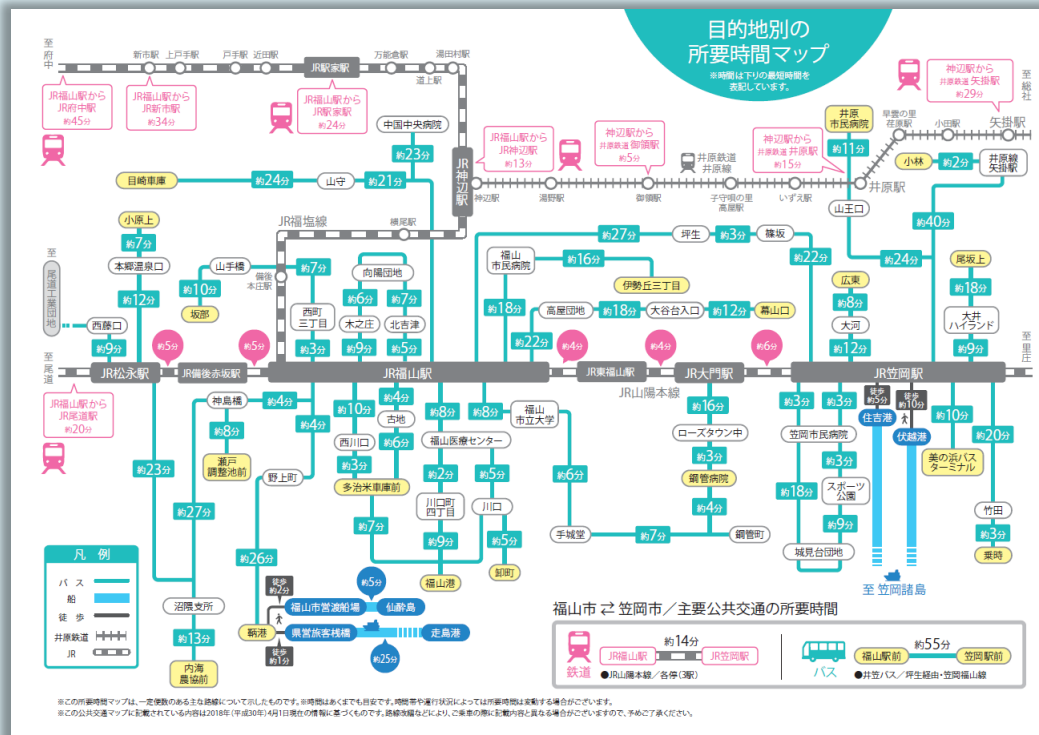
目的地別の
所要時間マップ
※時間は下りの最短時間を表記しています。

至府中
新市駅
上戸手駅
戸手駅
近田駅
JR駅家駅
万能倉駅
湯田村駅
道上駅
JR福山駅から JR府中駅 約45分
JR福山駅から JR新市駅 約34分
JR福山駅から JR駅家駅 約24分
中国中央病院
約23分
JR神辺駅
目崎車庫
約24分
山守
約21分
JR福山駅から JR神辺駅 約13分
神辺駅から 井原鉄道 御領駅 約5分
神辺駅から 井原鉄道 井原駅 約15分
井原鉄道 井原線
神辺駅
湯野駅
御領駅
子守唄の里高屋駅
いずえ駅
井原駅
神辺駅から 井原鉄道 矢掛駅 約29分
至総社
井原市民病院
約11分
早雲の里荏原駅
小田駅
矢掛駅
小林
約2分
井原線矢掛駅
山王口
約40分
JR福塩線
横尾駅
小原上
約7分
本郷温泉口
約12分
至尾道工業団地
西藤口
約9分
山手橋
偏後本庄駅
約10分
坂部
約7分
西町三丁目
約3分
向陽団地
約6分
約7分
木之庄
北吉津
約9分
約5分
福山市民病院
約27分
坪生
約3分
篠坂
約16分
伊勢丘三丁目
約18分
高屋団地
約18分
大谷台入口
約12分
幕山口
約22分
約22分
約24分
尾坂上
約18分
広東
約8分
大河
約12分
大井ハイランド
約9分
至里庄
至尾道
約5分
約5分
約4分
約4分
約6分
JR松永駅
JR備後赤坂駅
JR福山駅
JR東福山駅
JR大門駅
JR笠岡駅
JR山陽本線
JR福山駅から JR尾道駅 約20分
約23分
神島橋
約4分
約8分
瀬戸調整池前
約4分
野上町
約10分
西川口
約3分
約4分
古地
約6分
多治米車庫前
約8分
福山医療センター
約2分
約8分
福山市立大学
約5分
川口町四丁目
川口
約9分
約5分
福山港
鞆町
約6分
手城堂
約7分
鋼管町
約16分
ローズタウン中
約3分
鋼管病院
約4分
約3分
約3分
笠岡市民病院
約18分
約3分
スポーツ公園
約9分
城見台団地
徒歩約5分
住吉港
徒歩約10分
伏越港
約10分
美の浜バスターミナル
約20分
竹田
約3分
乗時
至笠岡諸島
約27分
約26分
約7分
凡例
バス
船
徒歩
井原鉄道
JR
沼隈支所
約13分
内海農協前
徒歩約2分
福山市営渡船場
約5分
仙酔島
鞆港
県営旅客桟橋
走島港
徒歩約1分
約25分
福山市 ⇄ 笠岡市／主要公共交通の所要時間
鉄道
JR福山駅
約14分
JR笠岡駅
●JR山陽本線／各停(3駅)
バス
福山駅前
約55分
笠岡駅前
●井笠バス／坪生経由・笠岡福山線
※この所要時間マップは、一定便数のある主な路線について示したものです。※時間はあくまでも目安です。時間帯や運行状況によっては所要時間は変動する場合がございます。
※この公共交通マップに記載されている内容は2018年(平成30年)4月1日現在の情報に基づくものです。路線改編などにより、ご乗車の際に記載内容と異なる場合がございますので、予めご了承ください。